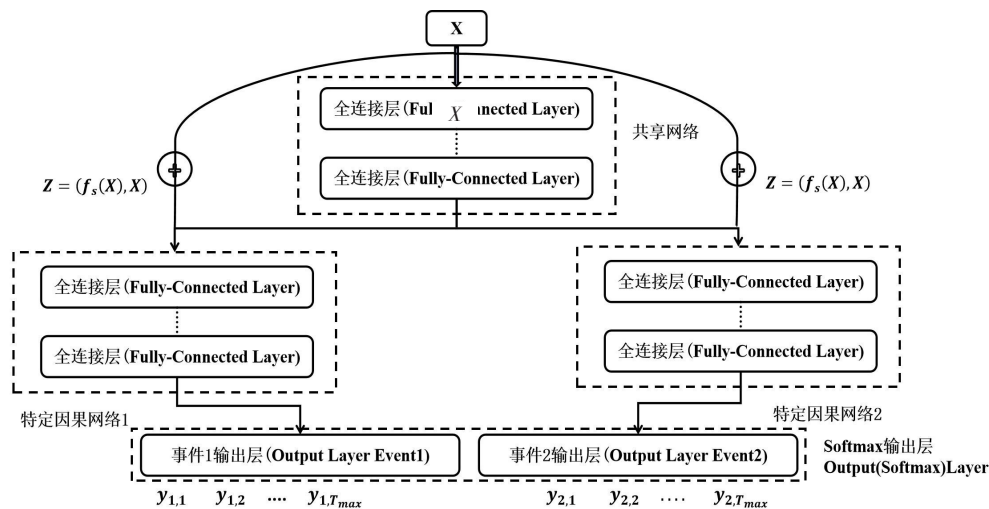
X

全连接层(Ful $X$ nected Layer)

全连接层(Fully-Connected Layer)

共享网络

$Z = (f_s(X), X)$

$Z = (f_s(X), X)$

全连接层(Fully-Connected Layer)

全连接层(Fully-Connected Layer)

全连接层(Fully-Connected Layer)

全连接层(Fully-Connected Layer)

特定因果网络1

特定因果网络2

事件1输出层(Output Layer Event1)

事件2输出层(Output Layer Event2)

Softmax输出层
Output(Softmax)Layer

$y_{1,1}$ $y_{1,2}$ .... $y_{1,T_{max}}$

$y_{2,1}$ $y_{2,2}$ .... $y_{2,T_{max}}$